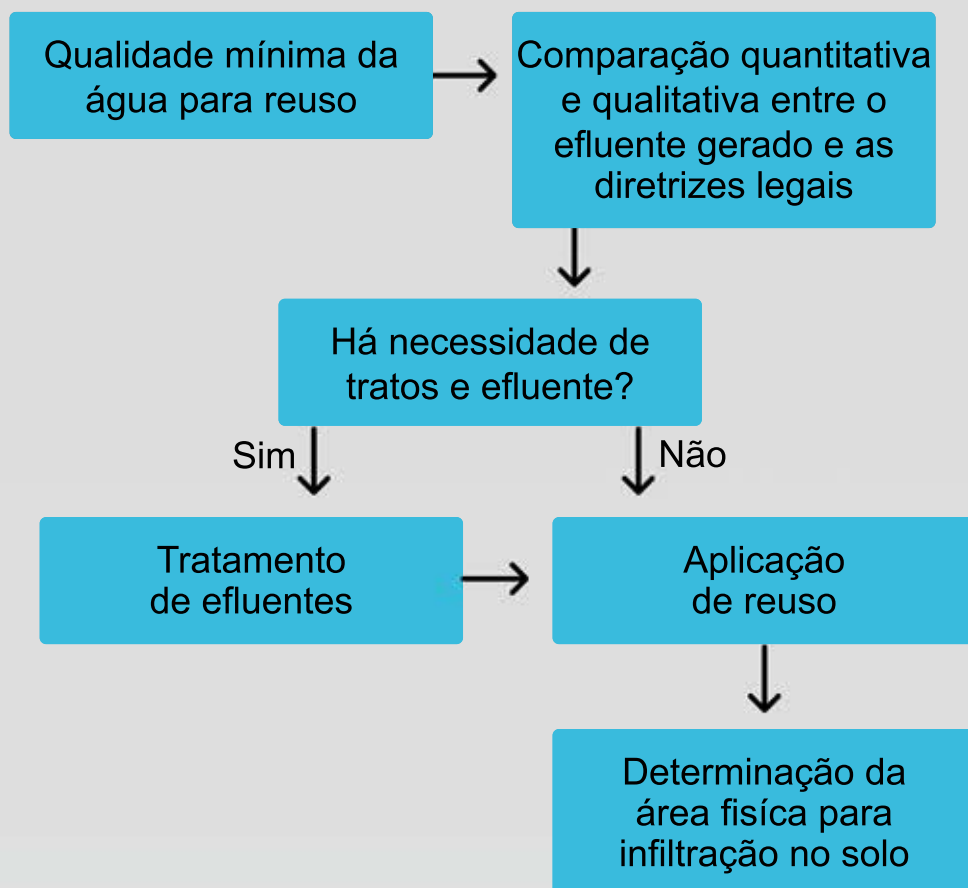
Qualidade mínima da água para reuso

Comparação quantitativa e qualitativa entre o efluente gerado e as diretrizes legais

Há necessidade de tratos e efluente?

Sim

Não

Tratamento de efluentes

Aplicação de reuso

Determinação da área fisíca para infiltração no solo